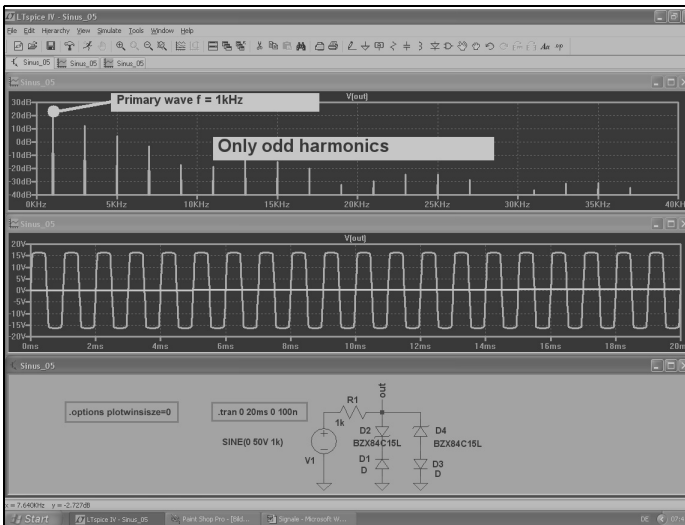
LTspice IV - Sinus_05

File Edit Hierarchy View Simulate Tools Window Help

Sinus_05 Sinus_05 Sinus_05

Sinus_05

Primary wave f = 1kHz

V(out)

30dB 20dB 10dB 0dB -10dB -20dB -30dB -40dB

Only odd harmonics

0KHz 5KHz 10KHz 15KHz 20KHz 25KHz 30KHz 35KHz 40K

Sinus_05

V(out)

20V 15V 10V 5V 0V -5V -10V -15V -20V

0ms 2ms 4ms 6ms 8ms 10ms 12ms 14ms 16ms 18ms 20m

Sinus_05

.options plotwinsisze=0

.tran 0 20ms 0 100n

R1

1k

out

SINE(0 50V 1k)

V1

D2

BZX84C15L

D1

D

D4

BZX84C15L

D3

D

x = 7.640KHz y = -2.727dB

Start LTspice IV - Sinus_05 Paint Shop Pro - [Bild... Signale - Microsoft W... DE 07:4